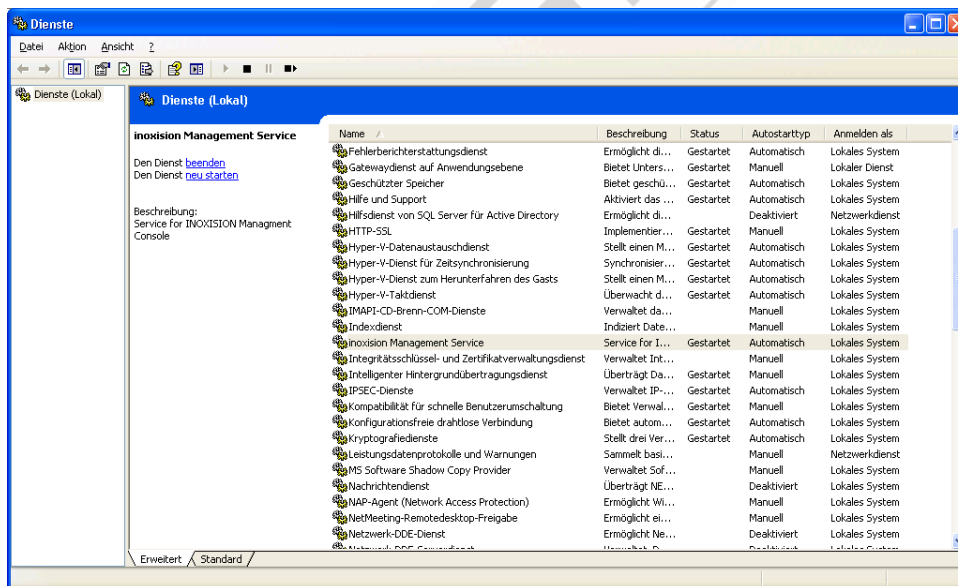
Dienste

Datei Aktion Ansicht ?

Dienste (Lokal)

Dienste (Lokal)

inoxision Management Service

Den Dienst beenden
Den Dienst neu starten

Beschreibung:
Service for INOXISION Managment Console

| Name | Beschreibung | Status | Autostarttyp | Anmelden als |
|---|---|---|---|---|
| Fehlerberichterstattungsdienst | Ermöglicht di... | Gestartet | Automatisch | Lokales System |
| Gatewaydienst auf Anwendungsebene | Bietet Unters... | Gestartet | Manuell | Lokaler Dienst |
| Geschützter Speicher | Bietet geschü... | Gestartet | Automatisch | Lokales System |
| Hilfe und Support | Aktiviert das ... | Gestartet | Automatisch | Lokales System |
| Hilfsdienst von SQL Server für Active Directory | Ermöglicht di... | | Deaktiviert | Netzwerkdienst |
| HTTP-SSL | Implementier... | Gestartet | Manuell | Lokales System |
| Hyper-V-Datenaustauschdienst | Stellt einen M... | Gestartet | Automatisch | Lokales System |
| Hyper-V-Dienst für Zeitsynchronisierung | Synchronisier... | Gestartet | Automatisch | Lokales System |
| Hyper-V-Dienst zum Herunterfahren des Gasts | Stellt einen M... | Gestartet | Automatisch | Lokales System |
| Hyper-V-Taktdienst | Überwacht d... | Gestartet | Automatisch | Lokales System |
| IMAPI-CD-Brenn-COM-Dienste | Verwaltet da... | | Manuell | Lokales System |
| Indexdienst | Indiziert Date... | | Manuell | Lokales System |
| inoxision Management Service | Service for I... | Gestartet | Automatisch | Lokales System |
| Integritätsschlüssel- und Zertifikatverwaltungsdienst | Verwaltet Int... | | Manuell | Lokales System |
| Intelligenter Hintergrundübertragungsdienst | Überträgt Da... | Gestartet | Manuell | Lokales System |
| IPSEC-Dienste | Verwaltet IP-... | Gestartet | Automatisch | Lokales System |
| Kompatibilität für schnelle Benutzerumschaltung | Bietet Verwal... | Gestartet | Manuell | Lokales System |
| Konfigurationsfreie drahtlose Verbindung | Bietet autom... | Gestartet | Automatisch | Lokales System |
| Kryptografiedienste | Stellt drei Ver... | Gestartet | Automatisch | Lokales System |
| Leistungsdatenprotokolle und Warnungen | Sammelt basi... | | Manuell | Netzwerkdienst |
| MS Software Shadow Copy Provider | Verwaltet Sof... | | Manuell | Lokales System |
| Nachrichtendienst | Überträgt NE... | | Deaktiviert | Lokales System |
| NAP-Agent (Network Access Protection) | Ermöglicht Wi... | | Manuell | Lokales System |
| NetMeeting-Remotedesktop-Freigabe | Ermöglicht ei... | | Manuell | Lokales System |
| Netzwerk-DDE-Dienst | Ermöglicht Ne... | | Deaktiviert | Lokales System |
| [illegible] | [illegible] | | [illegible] | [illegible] |

Erweitert / Standard